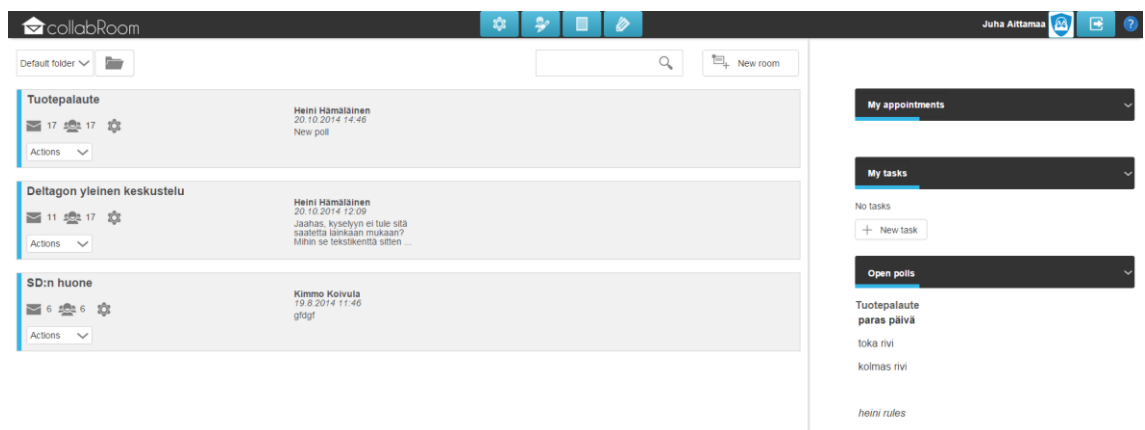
collabRoom

Juha Aittamaa

Default folder

New room

Tuotepalaute
17 17
Actions
Heini Hämäläinen
20.10.2014 14:46
New poll

Deltagon yleinen keskustelu
11 17
Actions
Heini Hämäläinen
20.10.2014 12:09
Jaahas, kyselyyn ei tule sitä saatetta lainkaan mukaan? Mihin se tekstikenttä sitten ...

SD:n huone
6 6
Actions
Kimmo Koivula
19.8.2014 11:46
gfdgf

My appointments

My tasks
No tasks
New task

Open polls
Tuotepalaute
paras päivä
toka rivi
kolmas rivi

heini rules